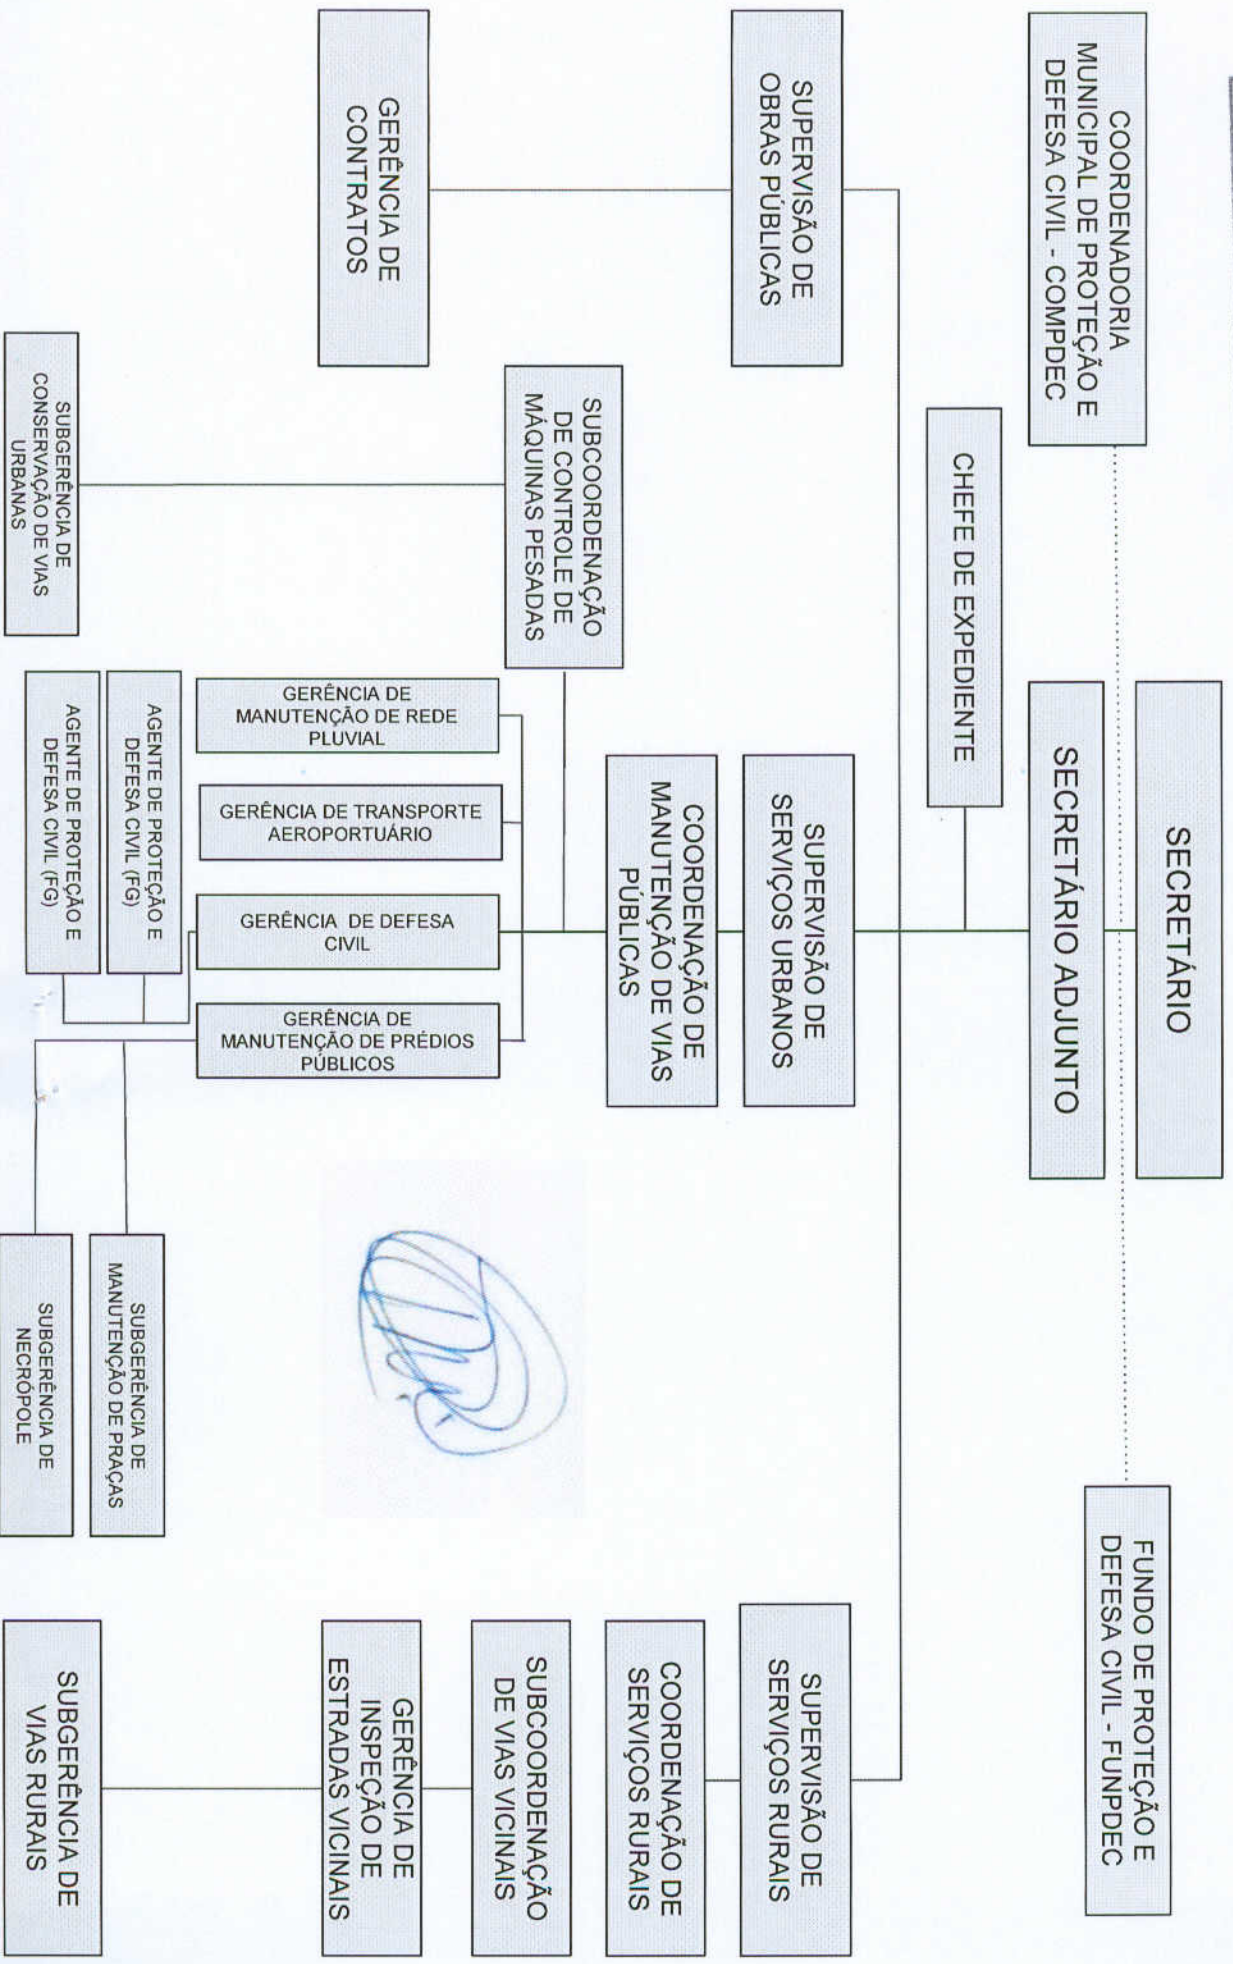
SECRETÁRIO

SECRETÁRIO ADJUNTO

COORDENADORIA MUNICIPAL DE PROTEÇÃO E DEFESA CIVIL - COMPDEC

FUNDO DE PROTEÇÃO E DEFESA CIVIL - FUNPDEC

CHEFE DE EXPEDIENTE

SUPERVISÃO DE OBRAS PÚBLICAS

GERÊNCIA DE CONTRATOS

SUPERVISÃO DE SERVIÇOS URBANOS

COORDENAÇÃO DE MANUTENÇÃO DE VIAS PÚBLICAS

SUBCOORDENAÇÃO DE CONTROLE DE MÁQUINAS PESADAS

SUBGERÊNCIA DE CONSERVAÇÃO DE VIAS URBANAS

GERÊNCIA DE MANUTENÇÃO DE REDE PLUVIAL

GERÊNCIA DE TRANSPORTE AEROPORTUÁRIO

GERÊNCIA DE DEFESA CIVIL

AGENTE DE PROTEÇÃO E DEFESA CIVIL (FG)

AGENTE DE PROTEÇÃO E DEFESA CIVIL (FG)

GERÊNCIA DE MANUTENÇÃO DE PRÉDIOS PÚBLICOS

SUBGERÊNCIA DE MANUTENÇÃO DE PRAÇAS

SUBGERÊNCIA DE NECRÓPOLE

SUPERVISÃO DE SERVIÇOS RURAIS

COORDENAÇÃO DE SERVIÇOS RURAIS

SUBCOORDENAÇÃO DE VIAS VICINAIS

GERÊNCIA DE INSPEÇÃO DE ESTRADAS VICINAIS

SUBGERÊNCIA DE VIAS RURAIS